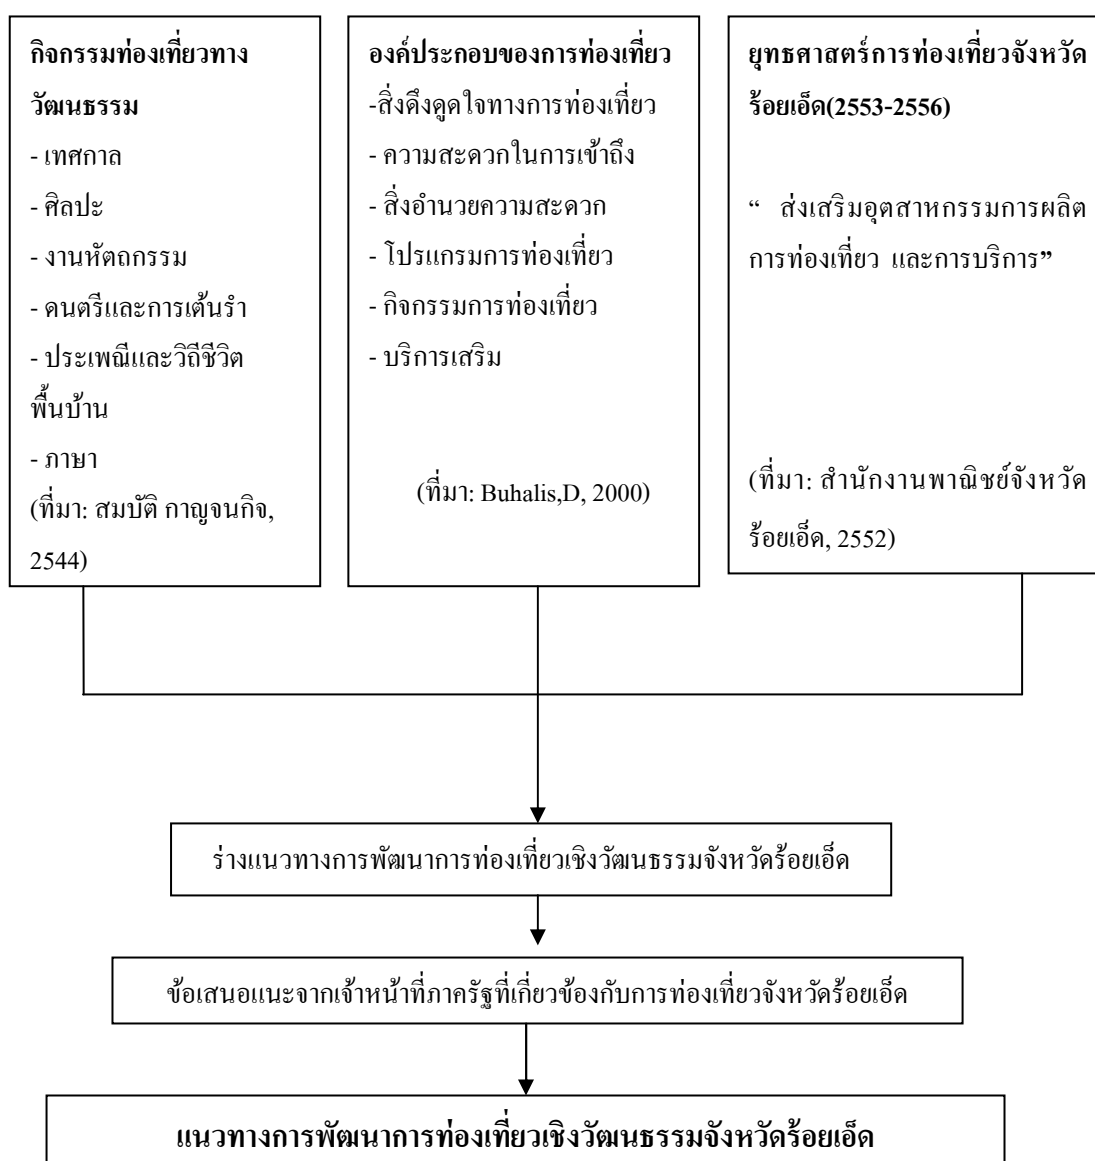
กิจกรรมท่องเที่ยวทางวัฒนธรรม
- เทศกาล
- ศิลปะ
- งานหัตถกรรม
- ดนตรีและการเต้นรำ
- ประเพณีและวิถีชีวิตพื้นบ้าน
- ภาษา
(ที่มา: สมบัติ กาญจนกิจ, 2544)

องค์ประกอบของการท่องเที่ยว
-สิ่งดึงดูดใจทางการท่องเที่ยว
- ความสะดวกในการเข้าถึง
- สิ่งอำนวยความสะดวก
- โปรแกรมการท่องเที่ยว
- กิจกรรมการท่องเที่ยว
- บริการเสริม

(ที่มา: Buhalis,D, 2000)

ยุทธศาสตร์การท่องเที่ยวจังหวัดร้อยเอ็ด(2553-2556)

“ ส่งเสริมอุตสาหกรรมการผลิตการท่องเที่ยว และการบริการ”

(ที่มา: สำนักงานพาณิชย์จังหวัดร้อยเอ็ด, 2552)

ร่างแนวทางการพัฒนาการท่องเที่ยวเชิงวัฒนธรรมจังหวัดร้อยเอ็ด

ข้อเสนอแนะจากเจ้าหน้าที่ภาครัฐที่เกี่ยวข้องกับการท่องเที่ยวจังหวัดร้อยเอ็ด

แนวทางการพัฒนาการท่องเที่ยวเชิงวัฒนธรรมจังหวัดร้อยเอ็ด